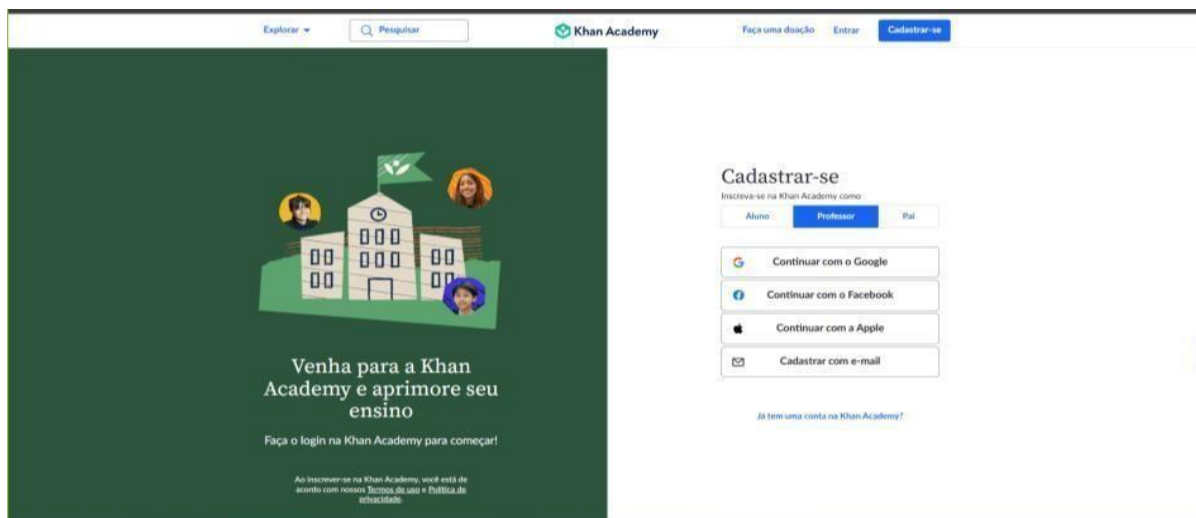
Explorar

Pesquisar

Khan Academy

Faça uma doação

Entrar

Cadastrar-se

Venha para a Khan Academy e aprimore seu ensino

Faça o login na Khan Academy para começar!

Ao inscrever-se na Khan Academy, você está de acordo com nossos Termos de uso e Política de privacidade.

Cadastrar-se

Inscreva-se na Khan Academy como

Aluno

Professor

Pai

Continuar com o Google

Continuar com o Facebook

Continuar com a Apple

Cadastrar com e-mail

Já tem uma conta na Khan Academy?